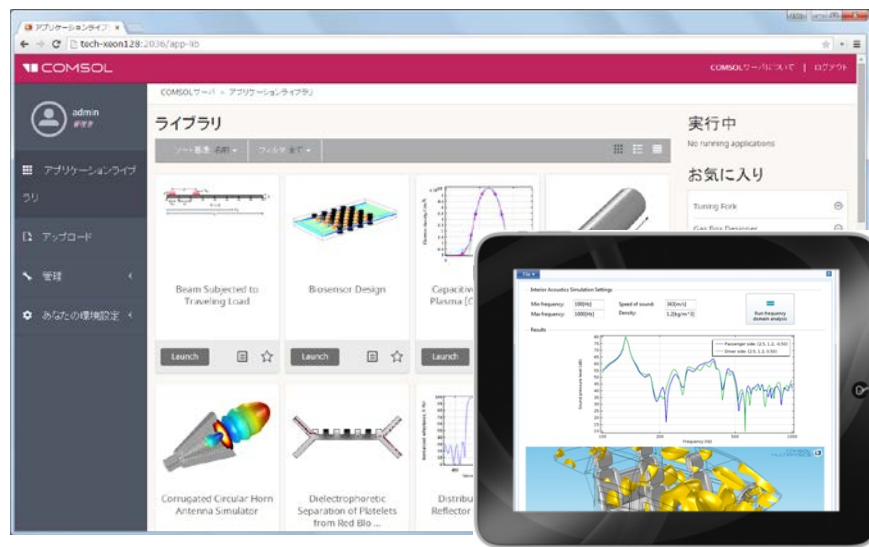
アプリケーションライブ ×

tech-xeon128:2036/app-lib

COMSOL

COMSOLサーバについて | ログアウト

admin

COMSOLサーバ > アプリケーションライブラリ

アプリケーションライブラリ

アップロード

管理

あなたの環境設定

ライブラリ

ソート基準: 名前

フィルタ: 全て

Beam Subjected to Traveling Load

Launch

Biosensor Design

Launch

Capaciti Plasma [C

Launch

Corrugated Circular Horn Antenna Simulator

Dielectrophoretic Separation of Platelets from Red Blo ...

Distribu Reflector

実行中

No running applications

お気に入り

Tuning Fork

Gas Box Designer

File

Interior Acoustics Simulation Settings

Min frequency: 100[Hz]

Max frequency: 1000[Hz]

Speed of sound: 343[m/s]

Density: 1.2[kg/m^3]

Run frequency domain analysis

Results

Passenger side: (2.5, 1.2, 0.5)

Driver side: (2.5, 1.2, 0.5)

Sound pressure level (dB)

Frequency (Hz)